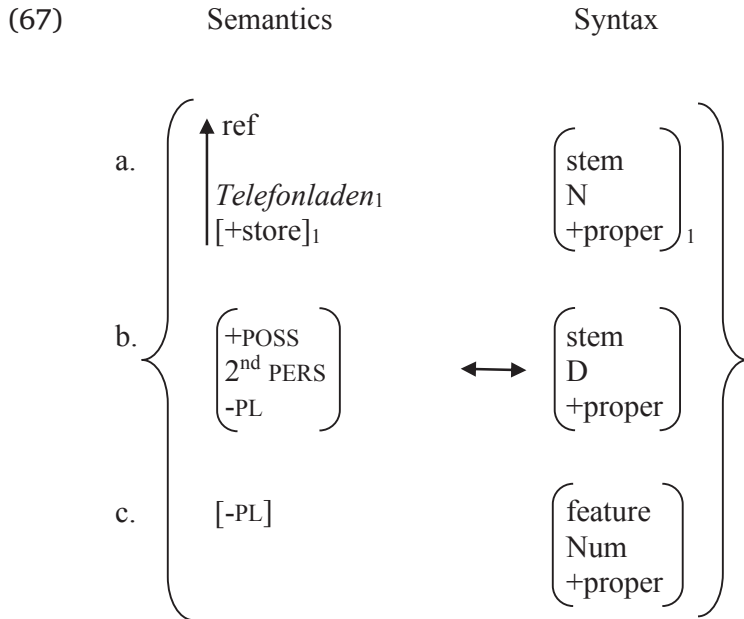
(67) Semantics Syntax

a. ref

*Telefonladen*$_1$
[+store]$_1$

$\begin{pmatrix} \text{stem} \\ \text{N} \\ \text{+proper} \end{pmatrix}_1$

b. $\begin{pmatrix} \text{+POSS} \\ 2^{\text{nd}} \text{ PERS} \\ \text{-PL} \end{pmatrix}$ $\longleftrightarrow$ $\begin{pmatrix} \text{stem} \\ \text{D} \\ \text{+proper} \end{pmatrix}$

c. [-PL] $\begin{pmatrix} \text{feature} \\ \text{Num} \\ \text{+proper} \end{pmatrix}$